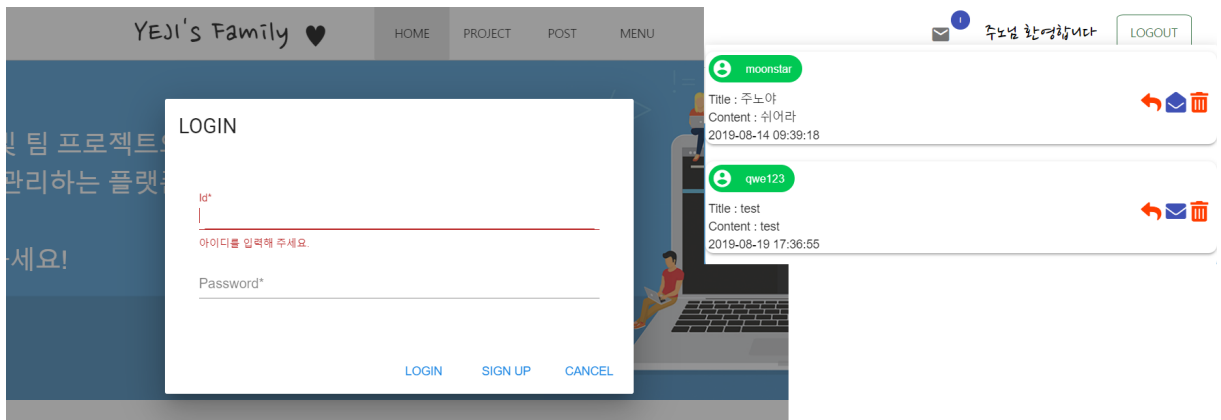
YEJI's Family ♥

HOME PROJECT POST MENU

및 팀 프로젝트의
관리하는 플랫폼

-세요!

LOGIN

Id*

아이디를 입력해 주세요.

Password*

LOGIN SIGN UP CANCEL

1

주노님 환영합니다

LOGOUT

moonstar

Title : 주노야
Content : 쉬어라
2019-08-14 09:39:18

qwe123

Title : test
Content : test
2019-08-19 17:36:55